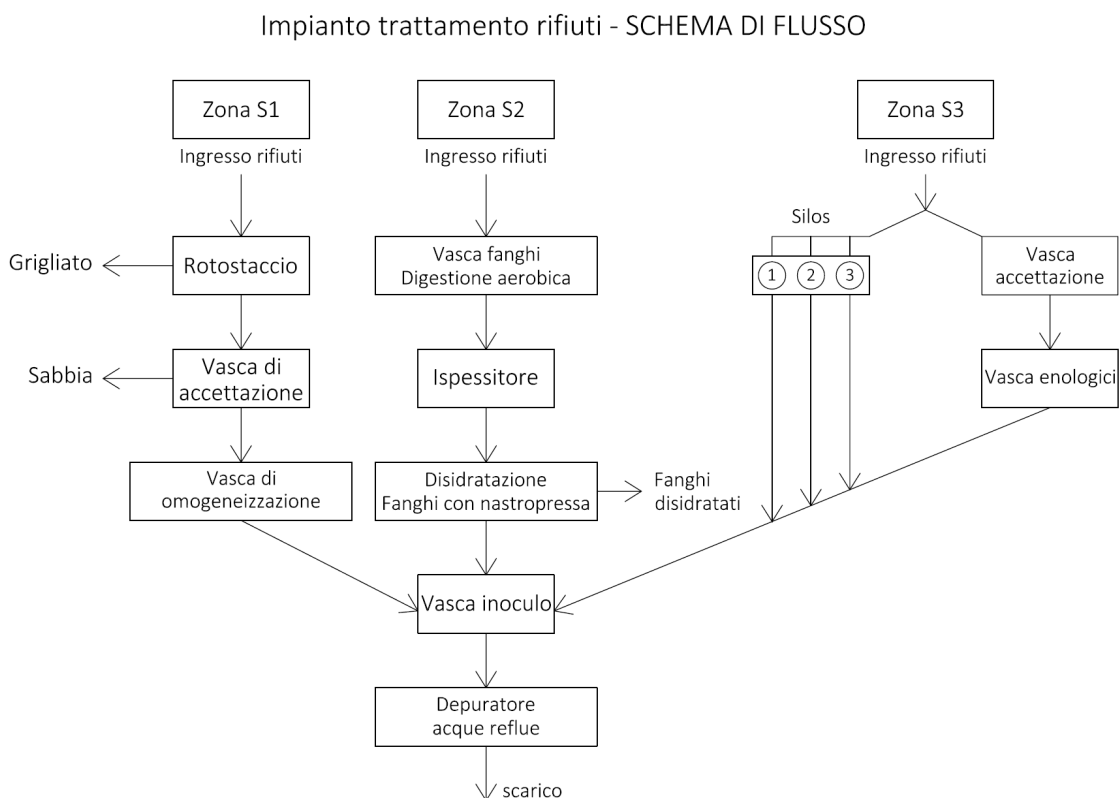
Impianto trattamento rifiuti - SCHEMA DI FLUSSO

Zona S1

Ingresso rifiuti

Rotostaccio

Grigliato

Vasca di accettazione

Sabbia

Vasca di omogeneizzazione

Zona S2

Ingresso rifiuti

Vasca fanghi Digestione aerobica

Ispessitore

Disidratazione Fanghi con nastropressa

Fanghi disidratati

Zona S3

Ingresso rifiuti

Silos

1 2 3

Vasca accettazione

Vasca enologici

Vasca inoculo

Depuratore acque reflue

scarico